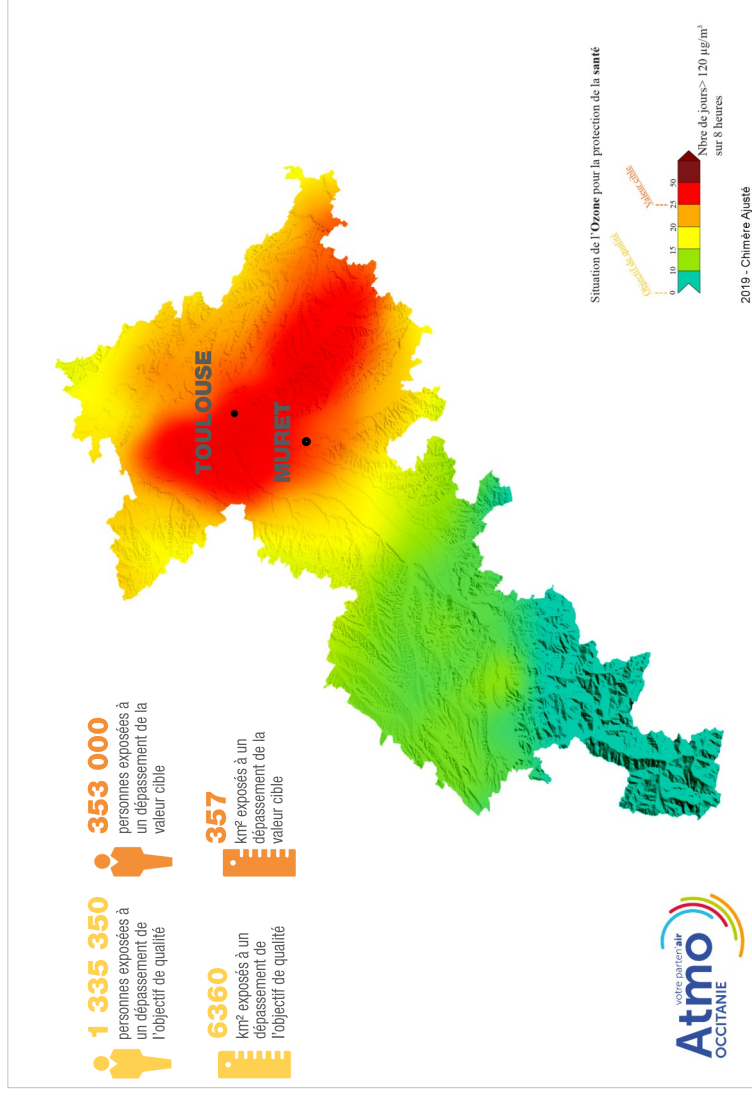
1 335 350
personnes exposées à un dépassement de l'objectif de qualité

353 000
personnes exposées à un dépassement de la valeur cible

6360
km² exposés à un dépassement de l'objectif de qualité

357
km² exposés à un dépassement de la valeur cible

TOULOUSE

MURET

Situation de l'Ozone pour la protection de la santé

Objectif de qualité

Valeur cible

0 10 15 20 25 50

Nbre de jours> 120 µg/m³ sur 8 heures

2019 - Chimère Ajusté

votre partenair
Atmo
OCCITANIE